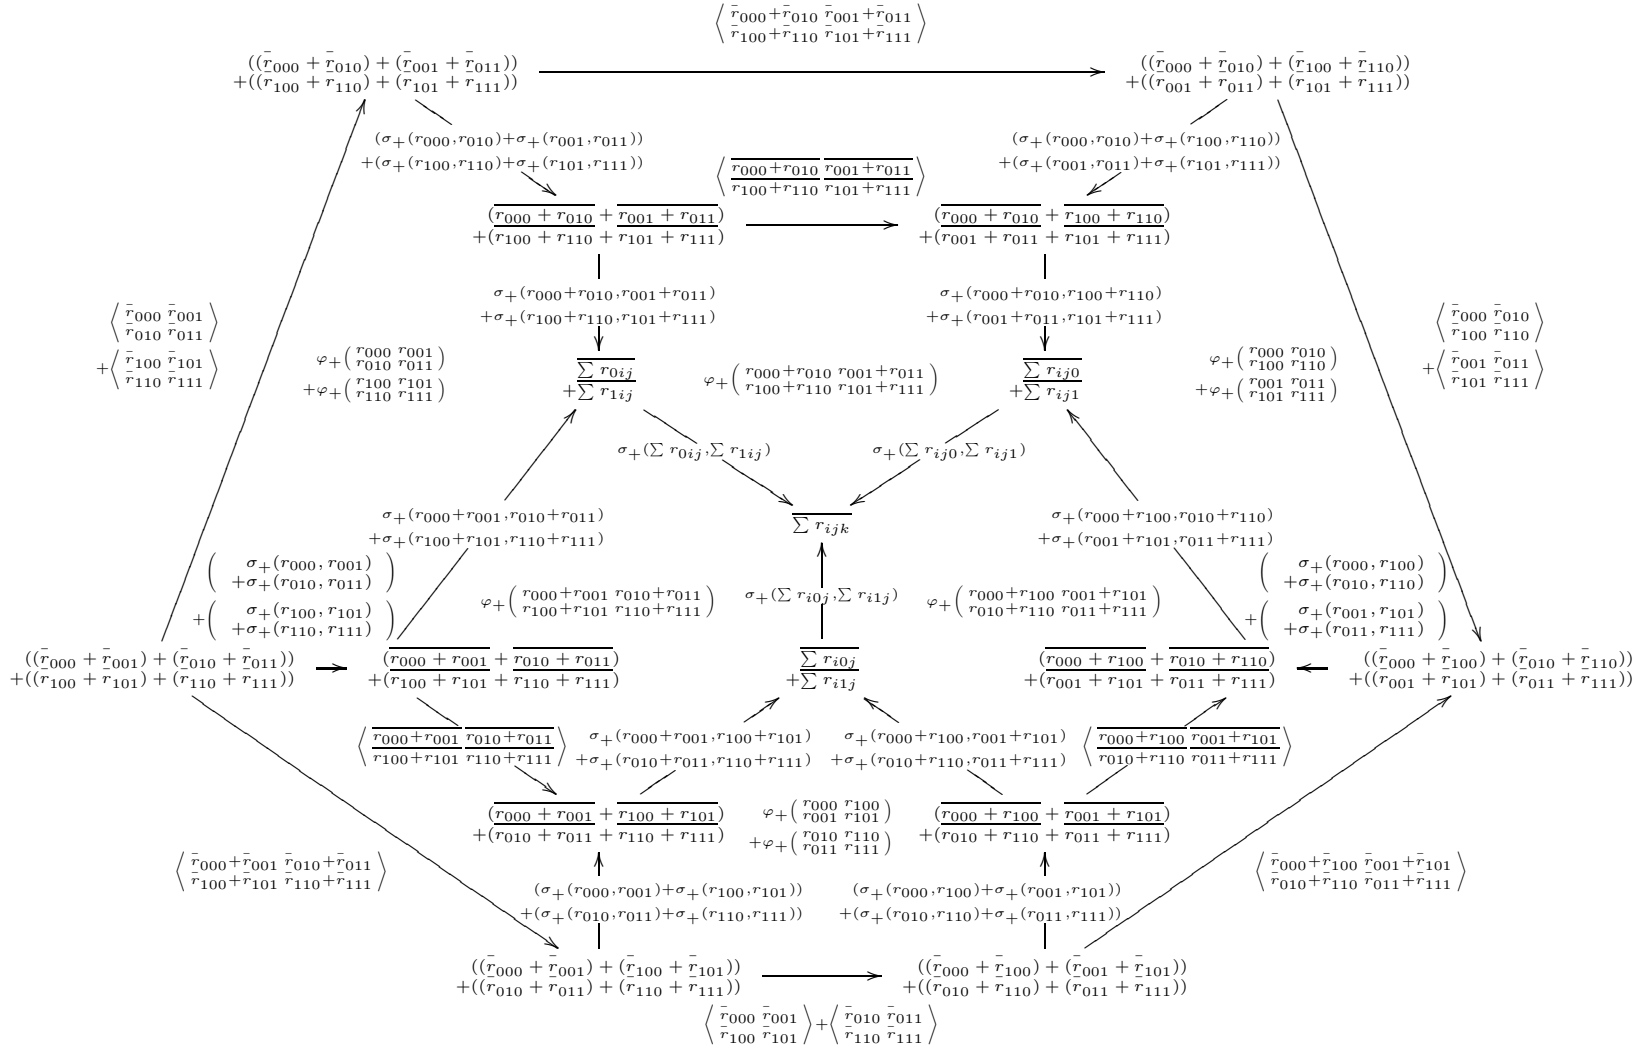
$\left\langle \begin{smallmatrix} \bar{r}_{000}+\bar{r}_{010} & \bar{r}_{001}+\bar{r}_{011} \\ \bar{r}_{100}+\bar{r}_{110} & \bar{r}_{101}+\bar{r}_{111} \end{smallmatrix} \right\rangle$

$((\bar{r}_{000}+\bar{r}_{010})+(\bar{r}_{001}+\bar{r}_{011})) +((\bar{r}_{100}+\bar{r}_{110})+(\bar{r}_{101}+\bar{r}_{111}))$

$((\bar{r}_{000}+\bar{r}_{010})+(\bar{r}_{100}+\bar{r}_{110})) +((\bar{r}_{001}+\bar{r}_{011})+(\bar{r}_{101}+\bar{r}_{111}))$

$(\sigma_+(r_{000},r_{010})+\sigma_+(r_{001},r_{011})) +(\sigma_+(r_{100},r_{110})+\sigma_+(r_{101},r_{111}))$

$(\sigma_+(r_{000},r_{010})+\sigma_+(r_{100},r_{110})) +(\sigma_+(r_{001},r_{011})+\sigma_+(r_{101},r_{111}))$

$\left\langle \begin{smallmatrix} \overline{r_{000}+r_{010}} & \overline{r_{001}+r_{011}} \\ r_{100}+r_{110} & r_{101}+r_{111} \end{smallmatrix} \right\rangle$

$(\overline{r_{000}+r_{010}}+\overline{r_{001}+r_{011}}) +(\overline{r_{100}+r_{110}}+\overline{r_{101}+r_{111}})$

$(\overline{r_{000}+r_{010}}+\overline{r_{100}+r_{110}}) +(\overline{r_{001}+r_{011}}+\overline{r_{101}+r_{111}})$

$\sigma_+(r_{000}+r_{010},r_{001}+r_{011}) +\sigma_+(r_{100}+r_{110},r_{101}+r_{111})$

$\sigma_+(r_{000}+r_{010},r_{100}+r_{110}) +\sigma_+(r_{001}+r_{011},r_{101}+r_{111})$

$\left\langle \begin{smallmatrix} \bar{r}_{000} & \bar{r}_{001} \\ \bar{r}_{010} & \bar{r}_{011} \end{smallmatrix} \right\rangle +\left\langle \begin{smallmatrix} \bar{r}_{100} & \bar{r}_{101} \\ \bar{r}_{110} & \bar{r}_{111} \end{smallmatrix} \right\rangle$

$\varphi_+\left( \begin{smallmatrix} r_{000} & r_{001} \\ r_{010} & r_{011} \end{smallmatrix} \right) +\varphi_+\left( \begin{smallmatrix} r_{100} & r_{101} \\ r_{110} & r_{111} \end{smallmatrix} \right)$

$\overline{\sum r_{0ij}} +\overline{\sum r_{1ij}}$

$\varphi_+\left( \begin{smallmatrix} r_{000}+r_{010} & r_{001}+r_{011} \\ r_{100}+r_{110} & r_{101}+r_{111} \end{smallmatrix} \right)$

$\overline{\sum r_{ij0}} +\overline{\sum r_{ij1}}$

$\varphi_+\left( \begin{smallmatrix} r_{000} & r_{010} \\ r_{100} & r_{110} \end{smallmatrix} \right) +\varphi_+\left( \begin{smallmatrix} r_{001} & r_{011} \\ r_{101} & r_{111} \end{smallmatrix} \right)$

$\left\langle \begin{smallmatrix} \bar{r}_{000} & \bar{r}_{010} \\ \bar{r}_{100} & \bar{r}_{110} \end{smallmatrix} \right\rangle +\left\langle \begin{smallmatrix} \bar{r}_{001} & \bar{r}_{011} \\ \bar{r}_{101} & \bar{r}_{111} \end{smallmatrix} \right\rangle$

$\sigma_+(\sum r_{0ij},\sum r_{1ij})$

$\sigma_+(\sum r_{ij0},\sum r_{ij1})$

$\overline{\sum r_{ijk}}$

$\sigma_+(r_{000}+r_{001},r_{010}+r_{011}) +\sigma_+(r_{100}+r_{101},r_{110}+r_{111})$

$\sigma_+(r_{000}+r_{100},r_{010}+r_{110}) +\sigma_+(r_{001}+r_{101},r_{011}+r_{111})$

$\left( \begin{smallmatrix} \sigma_+(r_{000},r_{001}) \\ +\sigma_+(r_{010},r_{011}) \end{smallmatrix} \right) +\left( \begin{smallmatrix} \sigma_+(r_{100},r_{101}) \\ +\sigma_+(r_{110},r_{111}) \end{smallmatrix} \right)$

$\varphi_+\left( \begin{smallmatrix} r_{000}+r_{001} & r_{010}+r_{011} \\ r_{100}+r_{101} & r_{110}+r_{111} \end{smallmatrix} \right)$

$\sigma_+(\sum r_{i0j},\sum r_{i1j})$

$\varphi_+\left( \begin{smallmatrix} r_{000}+r_{100} & r_{001}+r_{101} \\ r_{010}+r_{110} & r_{011}+r_{111} \end{smallmatrix} \right)$

$\left( \begin{smallmatrix} \sigma_+(r_{000},r_{100}) \\ +\sigma_+(r_{010},r_{110}) \end{smallmatrix} \right) +\left( \begin{smallmatrix} \sigma_+(r_{001},r_{101}) \\ +\sigma_+(r_{011},r_{111}) \end{smallmatrix} \right)$

$((\bar{r}_{000}+\bar{r}_{001})+(\bar{r}_{010}+\bar{r}_{011})) +((\bar{r}_{100}+\bar{r}_{101})+(\bar{r}_{110}+\bar{r}_{111}))$

$(\overline{r_{000}+r_{001}}+\overline{r_{010}+r_{011}}) +(\overline{r_{100}+r_{101}}+\overline{r_{110}+r_{111}})$

$\overline{\sum r_{i0j}} +\overline{\sum r_{i1j}}$

$(\overline{r_{000}+r_{100}}+\overline{r_{010}+r_{110}}) +(\overline{r_{001}+r_{101}}+\overline{r_{011}+r_{111}})$

$((\bar{r}_{000}+\bar{r}_{100})+(\bar{r}_{010}+\bar{r}_{110})) +((\bar{r}_{001}+\bar{r}_{101})+(\bar{r}_{011}+\bar{r}_{111}))$

$\left\langle \begin{smallmatrix} \overline{r_{000}+r_{001}} & \overline{r_{010}+r_{011}} \\ r_{100}+r_{101} & r_{110}+r_{111} \end{smallmatrix} \right\rangle$

$\sigma_+(r_{000}+r_{001},r_{100}+r_{101}) +\sigma_+(r_{010}+r_{011},r_{110}+r_{111})$

$\sigma_+(r_{000}+r_{100},r_{001}+r_{101}) +\sigma_+(r_{010}+r_{110},r_{011}+r_{111})$

$\left\langle \begin{smallmatrix} \overline{r_{000}+r_{100}} & \overline{r_{001}+r_{101}} \\ r_{010}+r_{110} & r_{011}+r_{111} \end{smallmatrix} \right\rangle$

$(\overline{r_{000}+r_{001}}+\overline{r_{100}+r_{101}}) +(\overline{r_{010}+r_{011}}+\overline{r_{110}+r_{111}})$

$\varphi_+\left( \begin{smallmatrix} r_{000} & r_{100} \\ r_{001} & r_{101} \end{smallmatrix} \right) +\varphi_+\left( \begin{smallmatrix} r_{010} & r_{110} \\ r_{011} & r_{111} \end{smallmatrix} \right)$

$(\overline{r_{000}+r_{100}}+\overline{r_{001}+r_{101}}) +(\overline{r_{010}+r_{110}}+\overline{r_{011}+r_{111}})$

$\left\langle \begin{smallmatrix} \bar{r}_{000}+\bar{r}_{001} & \bar{r}_{010}+\bar{r}_{011} \\ \bar{r}_{100}+\bar{r}_{101} & \bar{r}_{110}+\bar{r}_{111} \end{smallmatrix} \right\rangle$

$(\sigma_+(r_{000},r_{001})+\sigma_+(r_{100},r_{101})) +(\sigma_+(r_{010},r_{011})+\sigma_+(r_{110},r_{111}))$

$(\sigma_+(r_{000},r_{100})+\sigma_+(r_{001},r_{101})) +(\sigma_+(r_{010},r_{110})+\sigma_+(r_{011},r_{111}))$

$\left\langle \begin{smallmatrix} \bar{r}_{000}+\bar{r}_{100} & \bar{r}_{001}+\bar{r}_{101} \\ \bar{r}_{010}+\bar{r}_{110} & \bar{r}_{011}+\bar{r}_{111} \end{smallmatrix} \right\rangle$

$((\bar{r}_{000}+\bar{r}_{001})+(\bar{r}_{100}+\bar{r}_{101})) +((\bar{r}_{010}+\bar{r}_{011})+(\bar{r}_{110}+\bar{r}_{111}))$

$((\bar{r}_{000}+\bar{r}_{100})+(\bar{r}_{001}+\bar{r}_{101})) +((\bar{r}_{010}+\bar{r}_{110})+(\bar{r}_{011}+\bar{r}_{111}))$

$\left\langle \begin{smallmatrix} \bar{r}_{000} & \bar{r}_{001} \\ \bar{r}_{100} & \bar{r}_{101} \end{smallmatrix} \right\rangle +\left\langle \begin{smallmatrix} \bar{r}_{010} & \bar{r}_{011} \\ \bar{r}_{110} & \bar{r}_{111} \end{smallmatrix} \right\rangle$